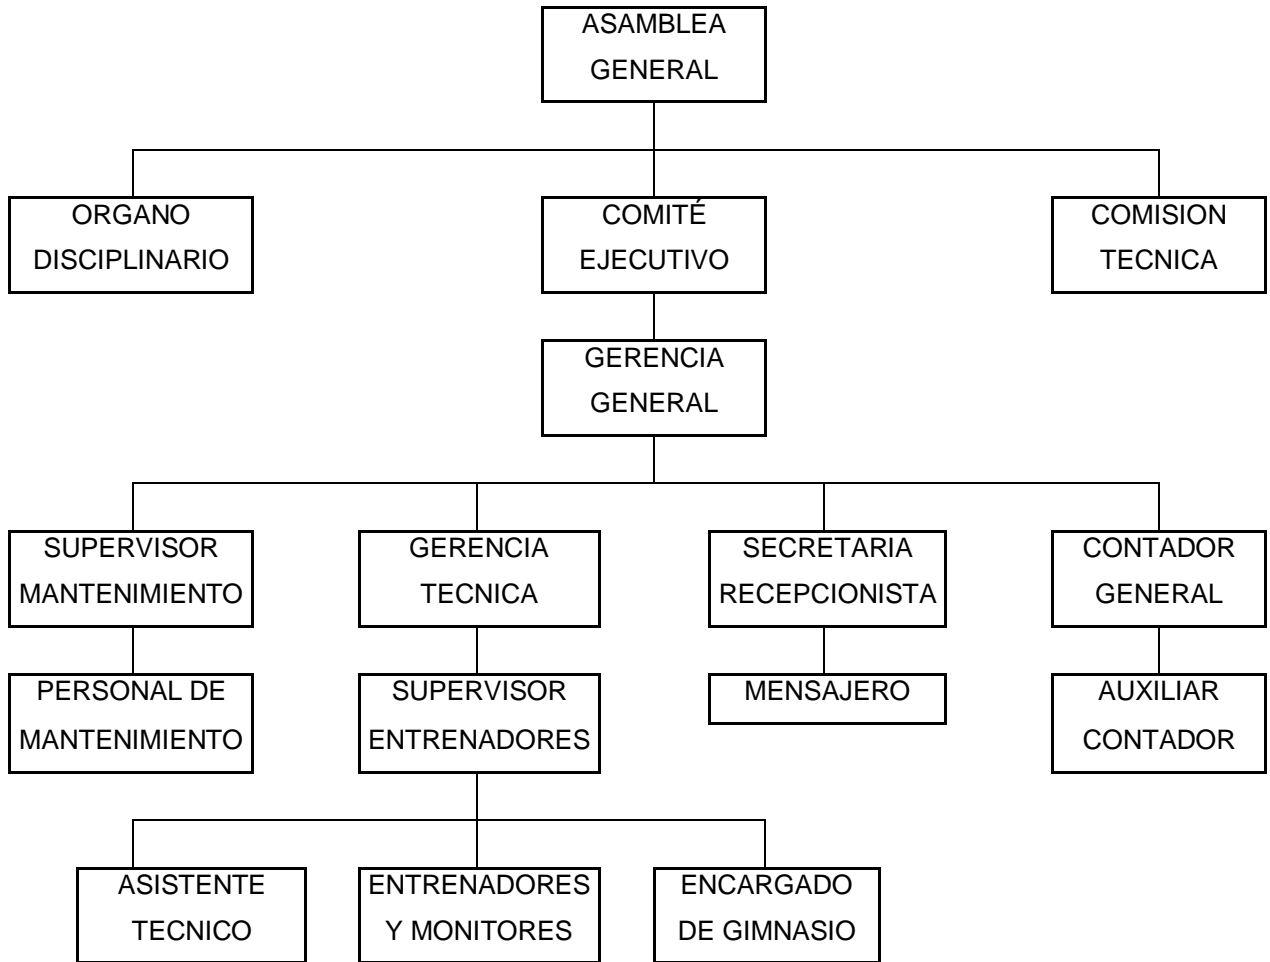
ASAMBLEA GENERAL

ORGANO DISCIPLINARIO

COMITÉ EJECUTIVO

COMISION TECNICA

GERENCIA GENERAL

SUPERVISOR MANTENIMIENTO

GERENCIA TECNICA

SECRETARIA RECEPCIONISTA

CONTADOR GENERAL

PERSONAL DE MANTENIMIENTO

SUPERVISOR ENTRENADORES

MENSAJERO

AUXILIAR CONTADOR

ASISTENTE TECNICO

ENTRENADORES Y MONITORES

ENCARGADO DE GIMNASIO